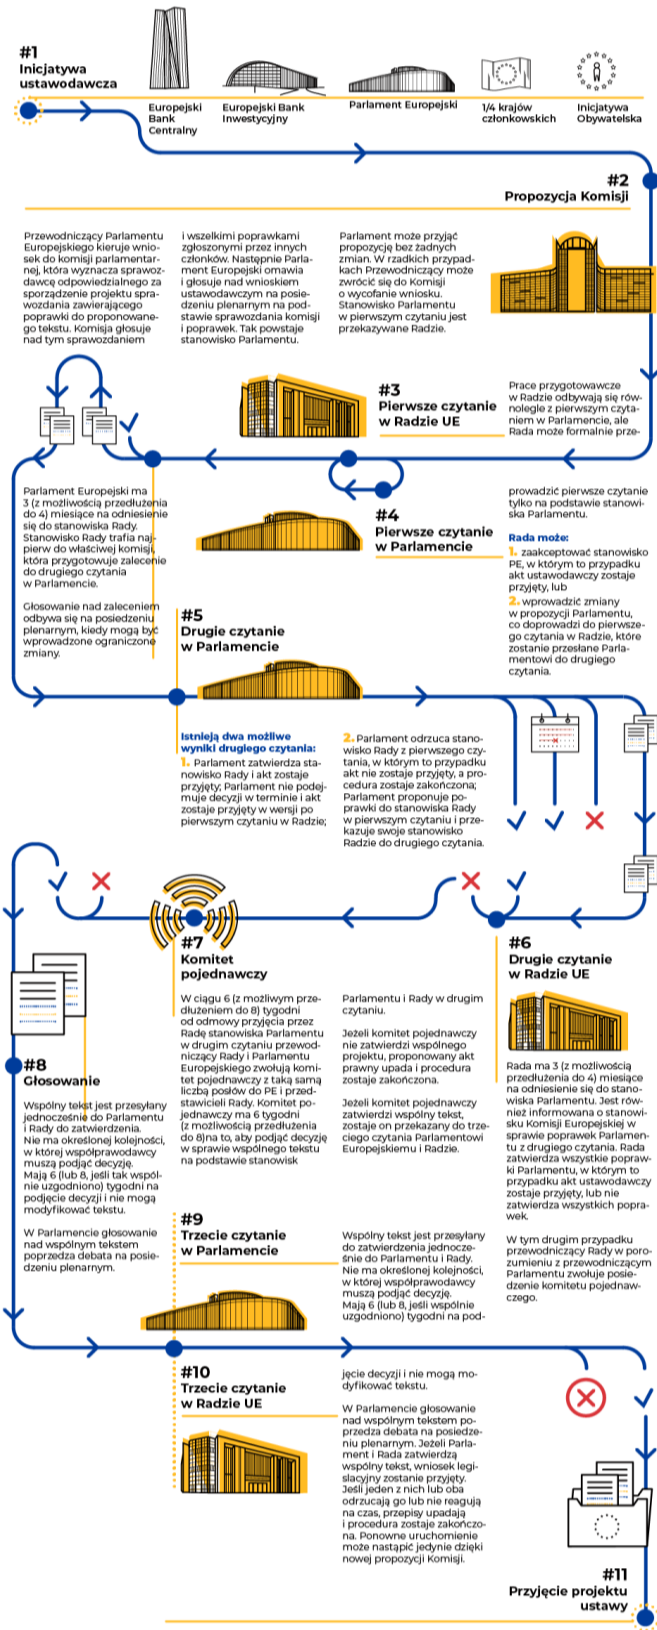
#1
Inicjatywa ustawodawcza

Europejski Bank Centralny

Europejski Bank Inwestycyjny

Parlament Europejski

1/4 krajów członkowskich

Inicjatywa Obywatelska

#2
Propozycja Komisji

Przewodniczący Parlamentu Europejskiego kieruje wniosek do komisji parlamentarnej, która wyznacza sprawozdawcę odpowiedzialnego za sporządzenie projektu sprawozdania zawierającego poprawki do proponowanego tekstu. Komisja głosuje nad tym sprawozdaniem

i wszelkimi poprawkami zgłoszonymi przez innych członków. Następnie Parlament Europejski omawia i głosuje nad wnioskiem ustawodawczym na posiedzeniu plenarnym na podstawie sprawozdania komisji i poprawek. Tak powstaje stanowisko Parlamentu.

Parlament może przyjąć propozycję bez żadnych zmian. W rzadkich przypadkach Przewodniczący może zwrócić się do Komisji o wycofanie wniosku. Stanowisko Parlamentu w pierwszym czytaniu jest przekazywane Radzie.

#3
Pierwsze czytanie w Radzie UE

Prace przygotowawcze w Radzie odbywają się równolegle z pierwszym czytaniem w Parlamencie, ale Rada może formalnie przeprowadzić pierwsze czytanie tylko na podstawie stanowiska Parlamentu.

#4
Pierwsze czytanie w Parlamencie

Parlament Europejski ma 3 (z możliwością przedłużenia do 4) miesiące na odniesienie się do stanowiska Rady. Stanowisko Rady trafia najpierw do właściwej komisji, która przygotowuje zalecenie do drugiego czytania w Parlamencie.

Głosowanie nad zaleceniem odbywa się na posiedzeniu plenarnym, kiedy mogą być wprowadzone ograniczone zmiany.

Rada może:
1. zaakceptować stanowisko PE, w którym to przypadku akt ustawodawczy zostaje przyjęty, lub
2. wprowadzić zmiany w propozycji Parlamentu, co doprowadzi do pierwszego czytania w Radzie, które zostanie przesłane Parlamentowi do drugiego czytania.

#5
Drugie czytanie w Parlamencie

Istnieją dwa możliwe wyniki drugiego czytania:
1. Parlament zatwierdza stanowisko Rady i akt zostaje przyjęty; Parlament nie podejmuje decyzji w terminie i akt zostaje przyjęty w wersji po pierwszym czytaniu w Radzie;

2. Parlament odrzuca stanowisko Rady z pierwszego czytania, w którym to przypadku akt nie zostaje przyjęty, a procedura zostaje zakończona; Parlament proponuje poprawki do stanowiska Rady w pierwszym czytaniu i przekazuje swoje stanowisko Radzie do drugiego czytania.

#7
Komitet pojednawczy

W ciągu 6 (z możliwym przedłużeniem do 8) tygodni od odmowy przyjęcia przez Radę stanowiska Parlamentu w drugim czytaniu przewodniczący Rady i Parlamentu Europejskiego zwołują komitet pojednawczy z taką samą liczbą posłów do PE i przedstawicieli Rady. Komitet pojednawczy ma 6 tygodni (z możliwością przedłużenia do 8)na to, aby podjąć decyzję w sprawie wspólnego tekstu na podstawie stanowisk

Parlamentu i Rady w drugim czytaniu.

Jeżeli komitet pojednawczy nie zatwierdzi wspólnego projektu, proponowany akt prawny upada i procedura zostaje zakończona.

Jeżeli komitet pojednawczy zatwierdzi wspólny tekst, zostaje on przekazany do trzeciego czytania Parlamentowi Europejskiemu i Radzie.

#6
Drugie czytanie w Radzie UE

Rada ma 3 (z możliwością przedłużenia do 4) miesiące na odniesienie się do stanowiska Parlamentu. Jest również informowana o stanowisku Komisji Europejskiej w sprawie poprawek Parlamentu z drugiego czytania. Rada zatwierdza wszystkie poprawki Parlamentu, w którym to przypadku akt ustawodawczy zostaje przyjęty, lub nie zatwierdza wszystkich poprawek.

W tym drugim przypadku przewodniczący Rady w porozumieniu z przewodniczącym Parlamentu zwołuje posiedzenie komitetu pojednawczego.

#8
Głosowanie

Wspólny tekst jest przesyłany jednocześnie do Parlamentu i Rady do zatwierdzenia. Nie ma określonej kolejności, w której współprawodawcy muszą podjąć decyzję. Mają 6 (lub 8, jeśli tak wspólnie uzgodniono) tygodni na podjęcie decyzji i nie mogą modyfikować tekstu.

W Parlamencie głosowanie nad wspólnym tekstem poprzedza debata na posiedzeniu plenarnym.

#9
Trzecie czytanie w Parlamencie

Wspólny tekst jest przesyłany do zatwierdzenia jednocześnie do Parlamentu i Rady. Nie ma określonej kolejności, w której współprawodawcy muszą podjąć decyzję. Mają 6 (lub 8, jeśli wspólnie uzgodniono) tygodni na podjęcie decyzji i nie mogą modyfikować tekstu.

W Parlamencie głosowanie nad wspólnym tekstem poprzedza debata na posiedzeniu plenarnym. Jeżeli Parlament i Rada zatwierdzą wspólny tekst, wniosek legislacyjny zostanie przyjęty. Jeśli jeden z nich lub oba odrzucają go lub nie reagują na czas, przepisy upadają i procedura zostaje zakończona. Ponowne uruchomienie może nastąpić jedynie dzięki nowej propozycji Komisji.

#10
Trzecie czytanie w Radzie UE

#11
Przyjęcie projektu ustawy